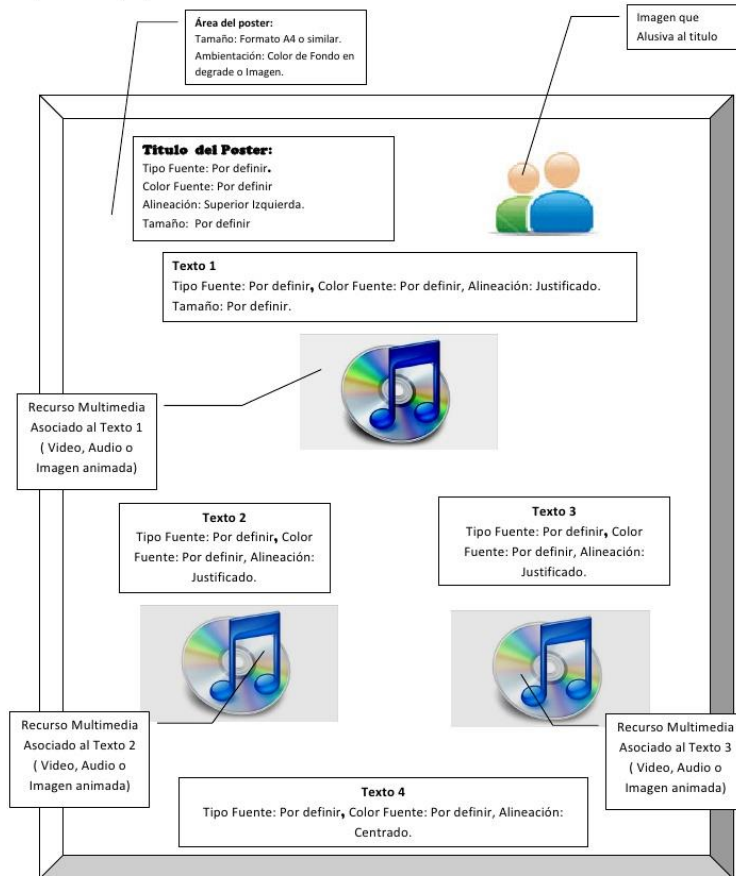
**Área del poster:**
Tamaño: Formato A4 o similar.
Ambientación: Color de Fondo en degrade o Imagen.

Imagen que Alusiva al titulo

**Titulo del Poster:**
Tipo Fuente: Por definir.
Color Fuente: Por definir
Alineación: Superior Izquierda.
Tamaño: Por definir

**Texto 1**
Tipo Fuente: Por definir, Color Fuente: Por definir, Alineación: Justificado.
Tamaño: Por definir.

Recurso Multimedia Asociado al Texto 1 ( Video, Audio o Imagen animada)

**Texto 2**
Tipo Fuente: Por definir, Color Fuente: Por definir, Alineación: Justificado.

**Texto 3**
Tipo Fuente: Por definir, Color Fuente: Por definir, Alineación: Justificado.

Recurso Multimedia Asociado al Texto 2 ( Video, Audio o Imagen animada)

Recurso Multimedia Asociado al Texto 3 ( Video, Audio o Imagen animada)

**Texto 4**
Tipo Fuente: Por definir, Color Fuente: Por definir, Alineación: Centrado.